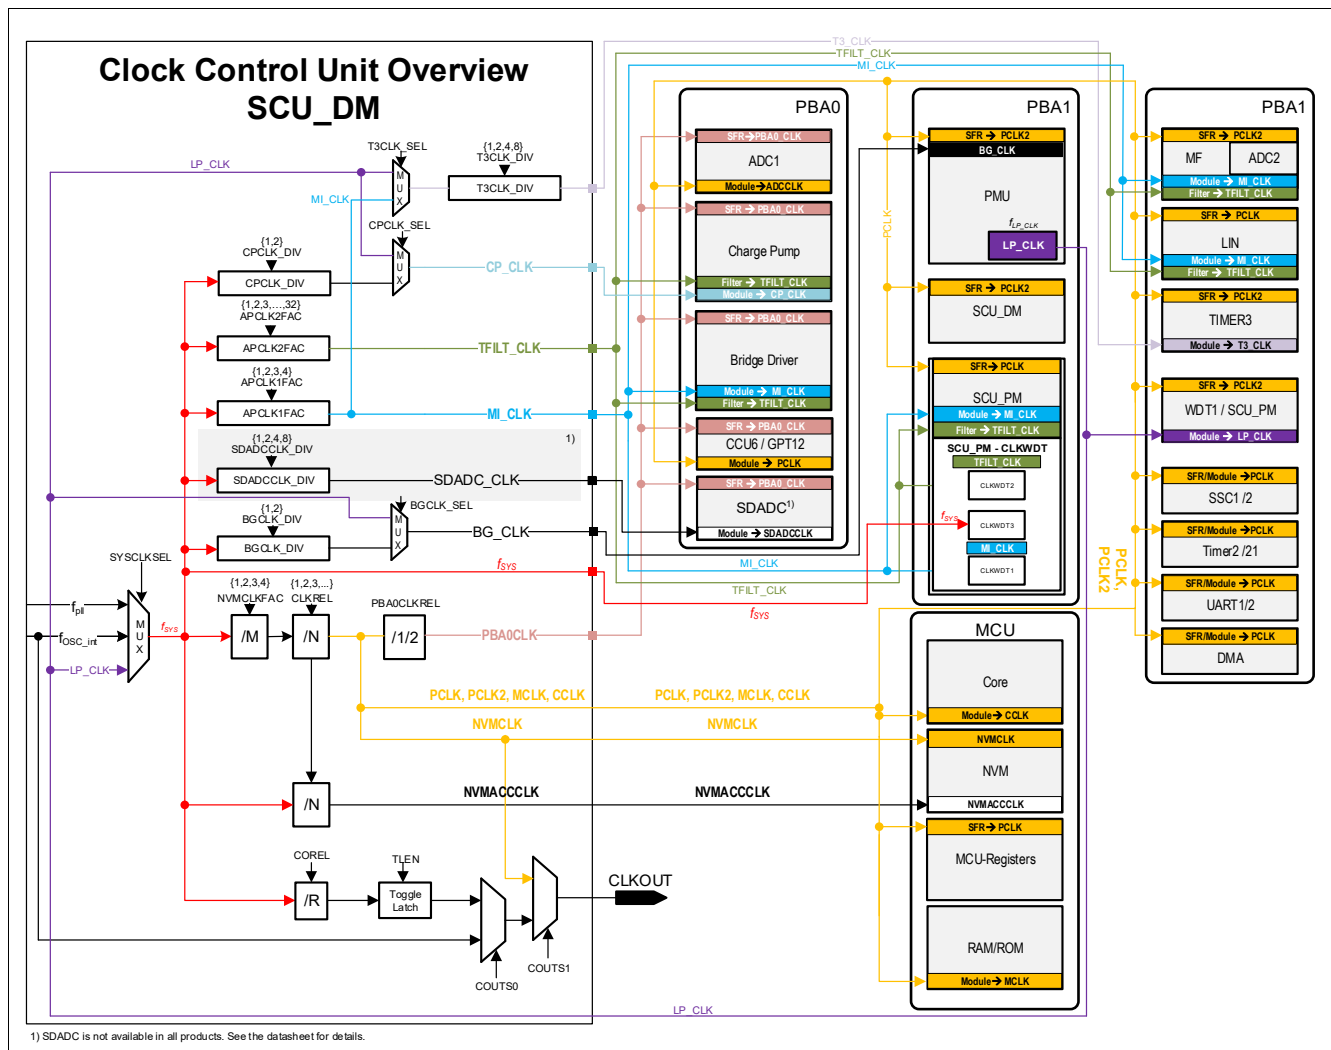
Clock Control Unit Overview
SCU_DM

T3_CLK
TFILT_CLK
MI_CLK

LP_CLK
T3CLK_SEL
{1,2,4,8}
T3CLK_DIV
T3CLK_DIV
MI_CLK
CPCLK_SEL
{1,2}
CPCLK_DIV
CPCLK_DIV
CP_CLK
{1,2,3,...,32}
APCLK2FAC
APCLK2FAC
TFILT_CLK
{1,2,3,4}
APCLK1FAC
APCLK1FAC
MI_CLK
{1,2,4,8}
SDADCCLK_DIV
1)
SDADCCLK_DIV
SDADC_CLK
BGCLK_SEL
{1,2}
BGCLK_DIV
BGCLK_DIV
BG_CLK
SYSCLKSEL
$f_{SYS}$
{1,2,3,4}
NVMCLKFAC
{1,2,3,...}
CLKREL
PBA0CLKREL
$f_{pll}$
$f_{OSC\_int}$
LP_CLK
$f_{SYS}$
/M
/N
/1/2
PBA0CLK
PCLK, PCLK2, MCLK, CCLK
PCLK, PCLK2, MCLK, CCLK
NVMCLK
NVMCLK
/N
NVMACCCLK
NVMACCCLK
COREL
TLEN
/R
Toggle Latch
CLKOUT
COUTS0
COUTS1
MI_CLK
TFILT_CLK
$f_{SYS}$
LP_CLK

PBA0
SFR→PBA0_CLK
ADC1
Module→ADCCLK
SFR→PBA0_CLK
Charge Pump
Filter → TFILT_CLK
Module → CP_CLK
SFR→PBA0_CLK
Bridge Driver
Module → MI_CLK
Filter → TFILT_CLK
SFR→PBA0_CLK
CCU6 / GPT12
Module → PCLK
SFR→PBA0_CLK
SDADC$^{1)}$
Module → SDADCCLK

PBA1
PCLK
SFR → PCLK2
BG_CLK
PMU
$f_{LP\_CLK}$
LP_CLK
SFR → PCLK2
SCU_DM
SFR→PCLK
SCU_PM
Module → MI_CLK
Filter → TFILT_CLK
SCU_PM - CLKWDT
TFILT_CLK
CLKWDT2
$f_{SYS}$
CLKWDT3
MI_CLK
CLKWDT1

PBA1
SFR → PCLK2
MF
ADC2
Module → MI_CLK
Filter → TFILT_CLK
SFR → PCLK
LIN
Module → MI_CLK
Filter → TFILT_CLK
SFR → PCLK2
TIMER3
Module → T3_CLK
SFR → PCLK2
WDT1 / SCU_PM
Module → LP_CLK
SFR/Module →PCLK
SSC1 /2
SFR/Module →PCLK
Timer2 /21
SFR/Module →PCLK
UART1/2
SFR/Module →PCLK
DMA
PCLK, PCLK2

MCU
Core
Module→ CCLK
NVMCLK
NVM
NVMACCCLK
SFR → PCLK
MCU-Registers
RAM/ROM
Module→ MCLK

1) SDADC is not available in all products. See the datasheet for details.